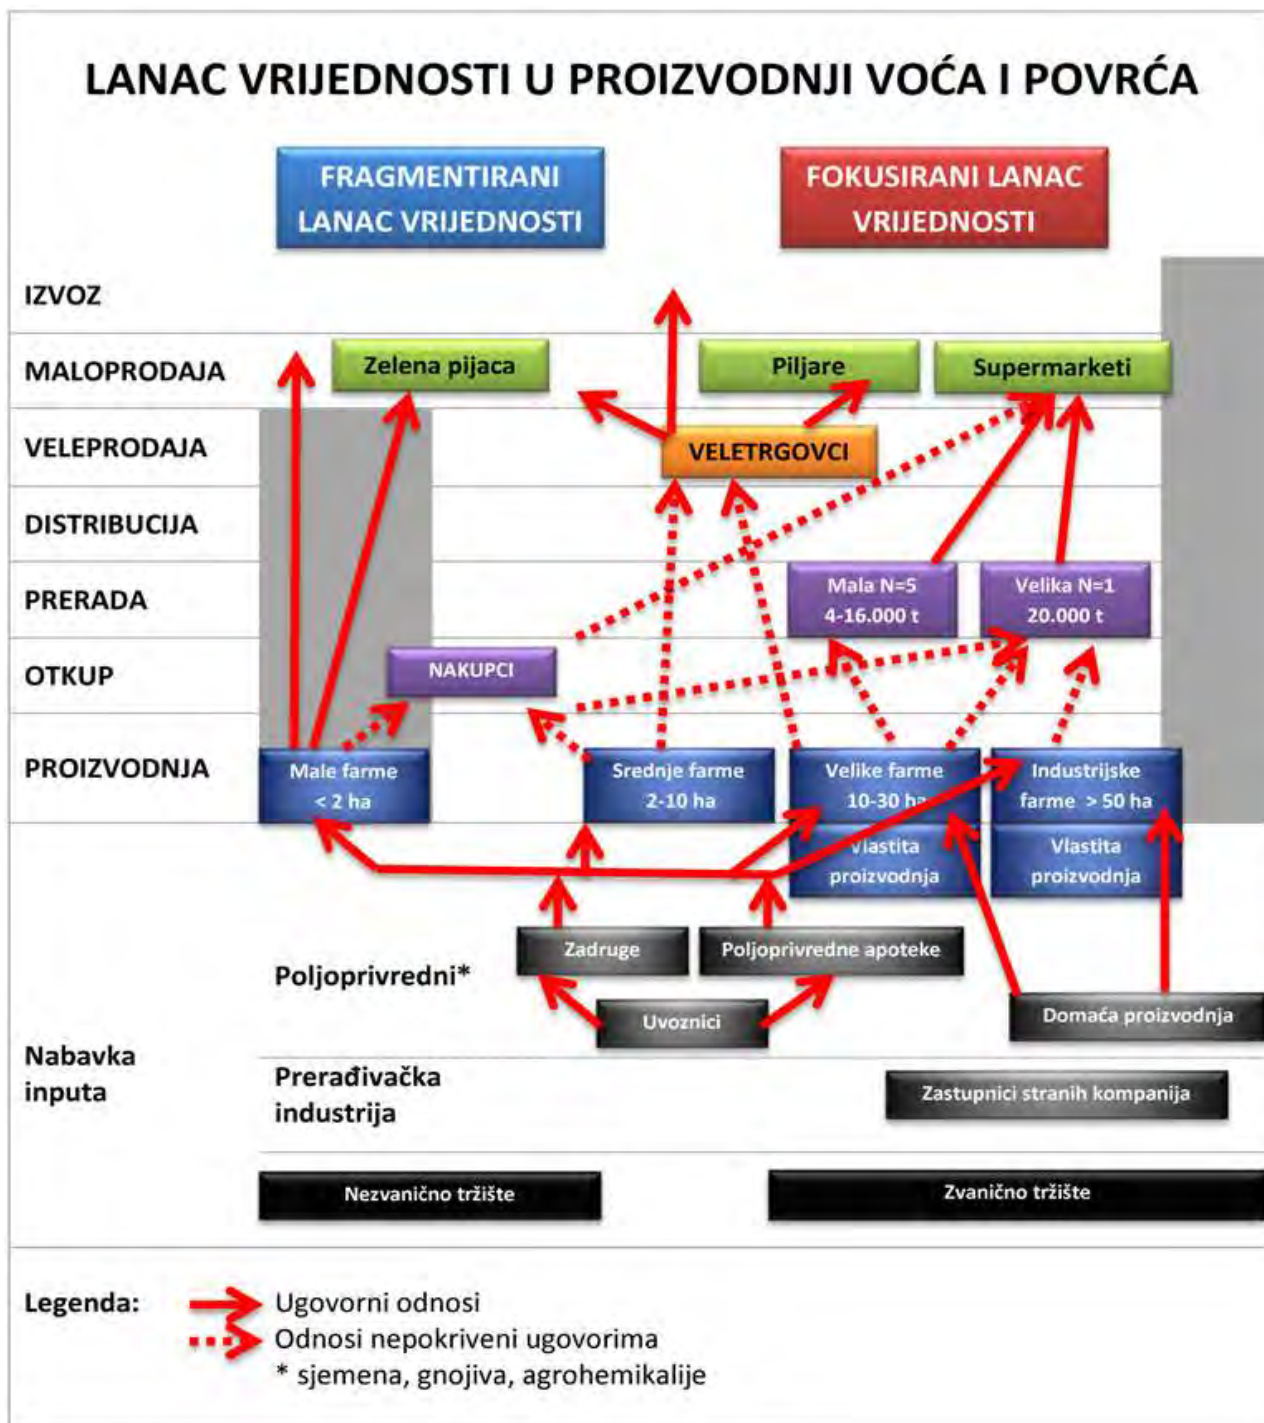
LANAC VRIJEDNOSTI U PROIZVODNJI VOĆA I POVRĆA

FRAGMENTIRANI LANAC VRIJEDNOSTI

FOKUSIRANI LANAC VRIJEDNOSTI

IZVOZ

MALOPRODAJA

Zelena pijaca

Piljare

Supermarketi

VELEPRODAJA

VELETRGOVCI

DISTRIBUCIJA

PRERADA

Mala N=5 4-16.000 t

Velika N=1 20.000 t

OTKUP

NAKUPCI

PROIZVODNJA

Male farme < 2 ha

Srednje farme 2-10 ha

Velike farme 10-30 ha

Industrijske farme > 50 ha

Vlastita proizvodnja

Vlastita proizvodnja

Zadruge

Poljoprivredne apoteke

Poljoprivredni*

Uvoznici

Domaća proizvodnja

Nabavka inputa

Prerađivačka industrija

Zastupnici stranih kompanija

Nezvanično tržište

Zvanično tržište

Legenda:
Ugovorni odnosi
Odnosi nepokriveni ugovorima
* sjemena, gnojiva, agrohemikalije